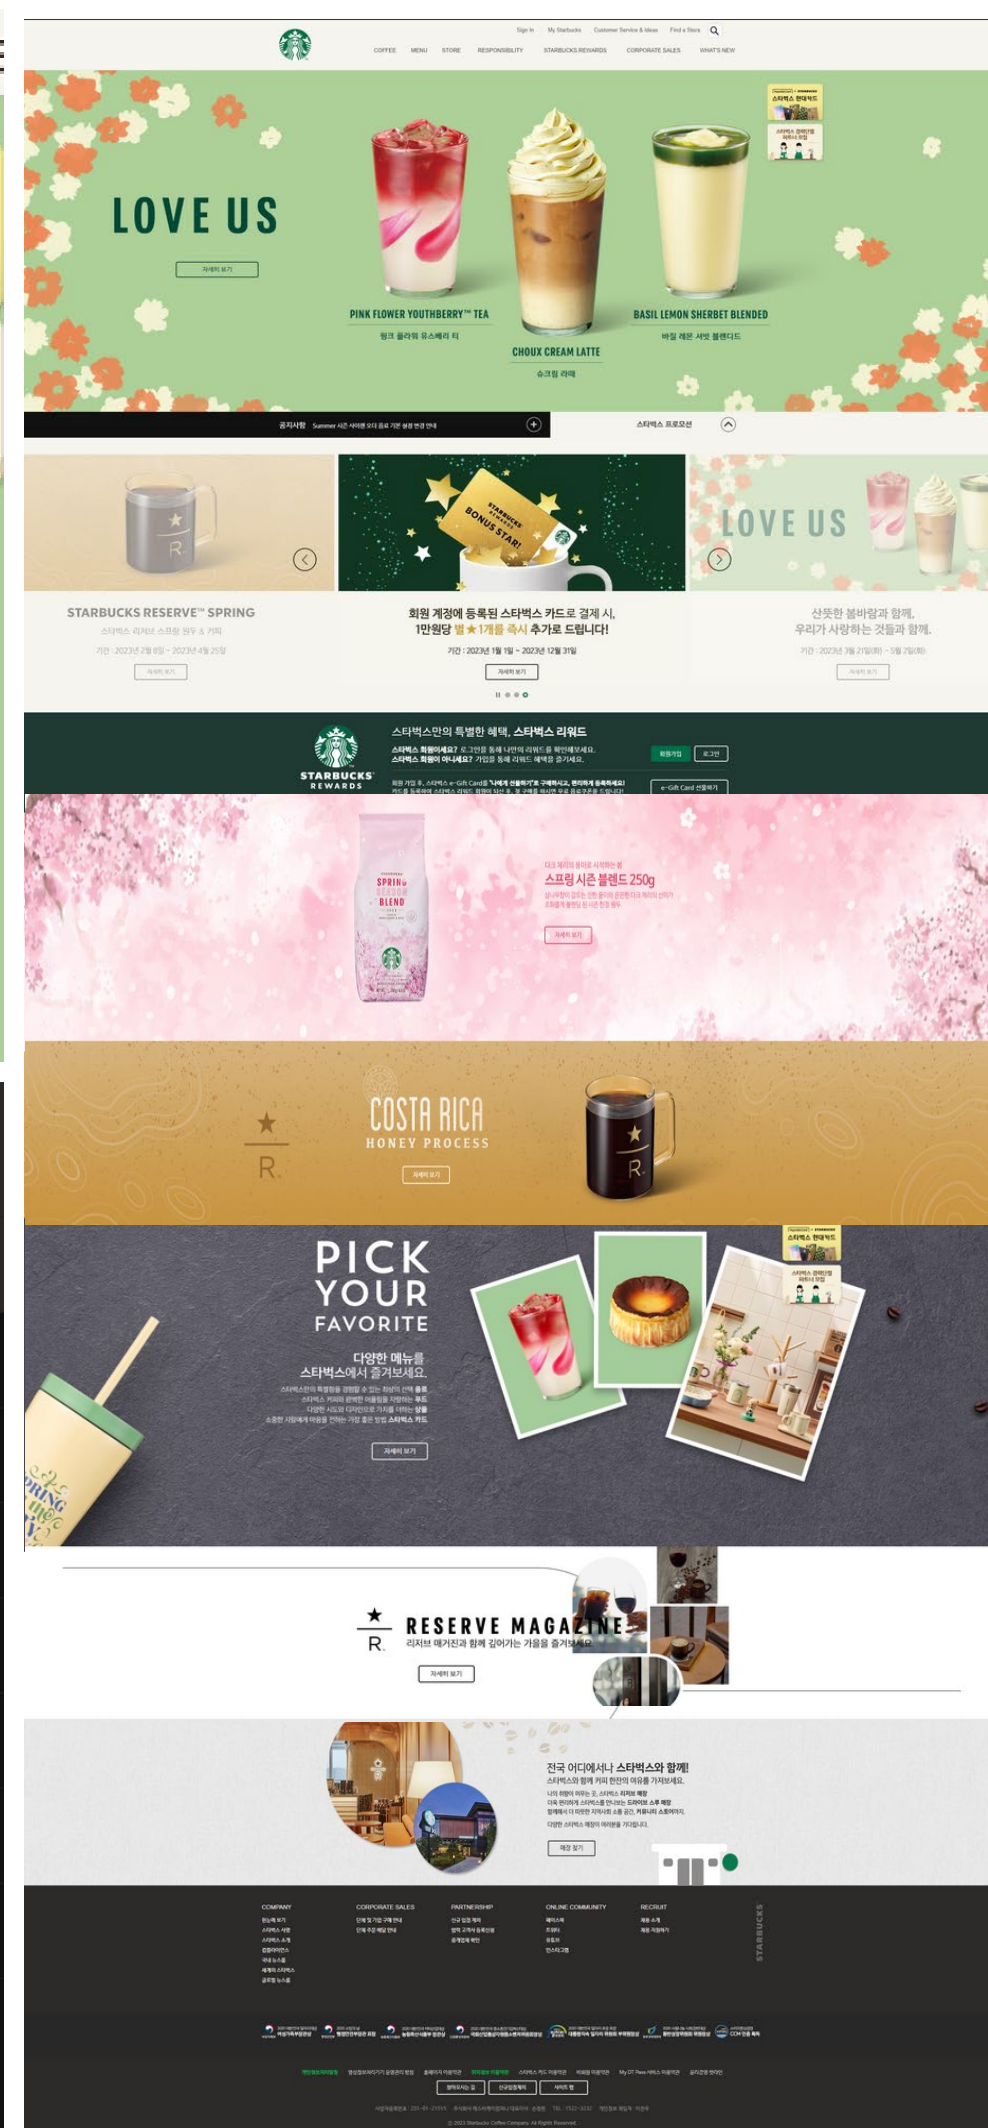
Sign In My Starbucks Customer Service & Ideas Find a Store

COFFEE MENU STORE RESPONSIBILITY STARBUCKS REWARDS CORPORATE SALES WHAT'S NEW

LOVE US

자세히 보기

PINK FLOWER YOUTHBERRY™ TEA
핑크 플라워 유스베리 티

CHOUX CREAM LATTE
슈크림 라떼

BASIL LEMON SHERBET BLENDED
바질 레몬 셔벗 블렌디드

스타벅스 현대카드

공지사항 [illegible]

스타벅스 프로모션

STARBUCKS RESERVE™ SPRING
스타벅스 리저브 스프링 원두 & 커피
기간 : 2023년 2월 8일 ~ 2023년 4월 25일
자세히 보기

STARBUCKS BONUS STAR!

회원 계정에 등록된 스타벅스 카드로 결제 시,
1만원당 별★1개를 즉시 추가로 드립니다!
기간 : 2023년 1월 1일 ~ 2023년 12월 31일
자세히 보기

LOVE US

산뜻한 봄바람과 함께,
우리가 사랑하는 것들과 함께.
기간 : 2023년 3월 21일(화) ~ 5월 2일(화)
자세히 보기

STARBUCKS REWARDS

스타벅스만의 특별한 혜택, 스타벅스 리워드
스타벅스 회원이세요? 로그인을 통해 나만의 리워드를 확인해보세요.
스타벅스 회원이 아니세요? 가입을 통해 리워드 혜택을 즐기세요.
회원가입 로그인
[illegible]
e-Gift Card 선물하기

SPRING SEASON BLEND

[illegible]
스프링 시즌 블렌드 250g
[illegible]
자세히 보기

COSTA RICA
HONEY PROCESS
자세히 보기

PICK
YOUR
FAVORITE

다양한 메뉴를
스타벅스에서 즐겨보세요.
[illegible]
자세히 보기

RESERVE MAGAZINE
리저브 매거진과 함께 깊어가는 가을을 즐겨보세요.
자세히 보기

전국 어디에서나 스타벅스와 함께!
스타벅스와 함께 커피 한잔의 여유를 가져보세요.
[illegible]
매장 찾기

COMPANY
CORPORATE SALES
PARTNERSHIP
ONLINE COMMUNITY
RECRUIT

STARBUCKS

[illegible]

© 2023 Starbucks Coffee Company. All Rights Reserved.